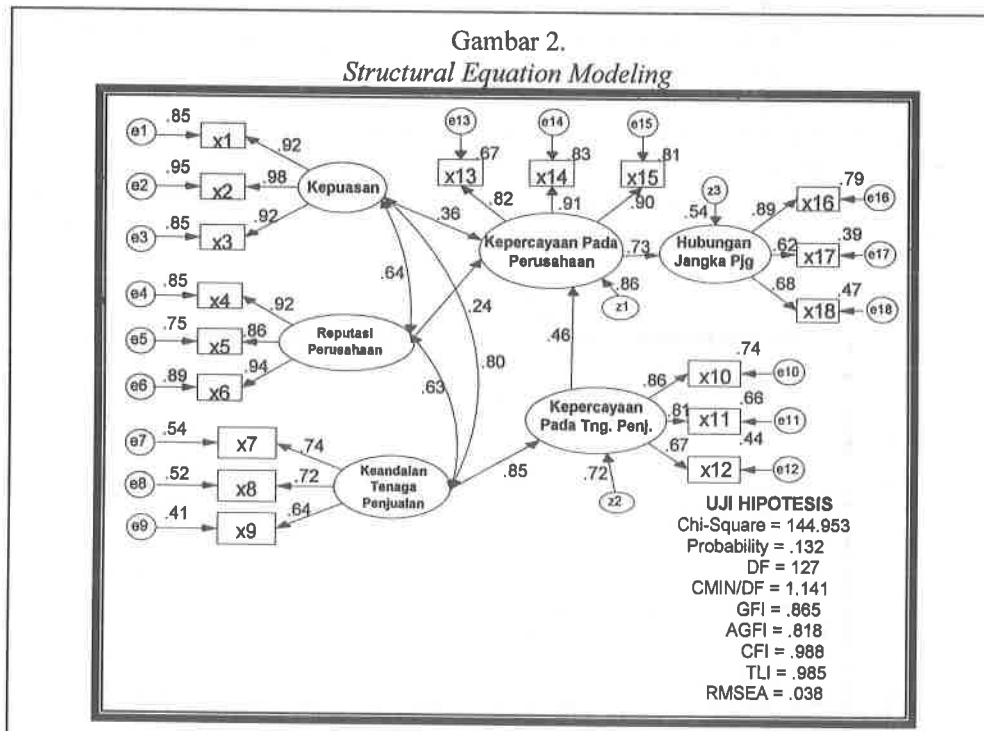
Gambar 2.
*Structural Equation Modeling*

e1 .85 x1 .92
e2 .95 x2 .98 Kepuasan
e3 .85 x3 .92

e13 e14 e15
.67 .83 .81
x13 x14 x15
.82 .91 .90

.36
Kepercayaan Pada Perusahaan
.73
Hubungan Jangka Pjg
.86
z1

z3
.54
.89 x16 .79 e16
.62 x17 .39 e17
.68 x18 .47 e18

.64
e4 .85 x4 .92
e5 .75 x5 .86 Reputasi Perusahaan
e6 .89 x6 .94
.24
.80
.46
.63

Kepercayaan Pada Tng. Penj.
.86 x10 .74 e10
.81 x11 .66 e11
.67 x12 .44 e12
.72
z2

e7 .54 x7 .74
e8 .52 x8 .72 Keandalan Tenaga Penjualan
e9 .41 x9 .64
.85

UJI HIPOTESIS
Chi-Square = 144.953
Probability = .132
DF = 127
CMIN/DF = 1.141
GFI = .865
AGFI = .818
CFI = .988
TLI = .985
RMSEA = .038